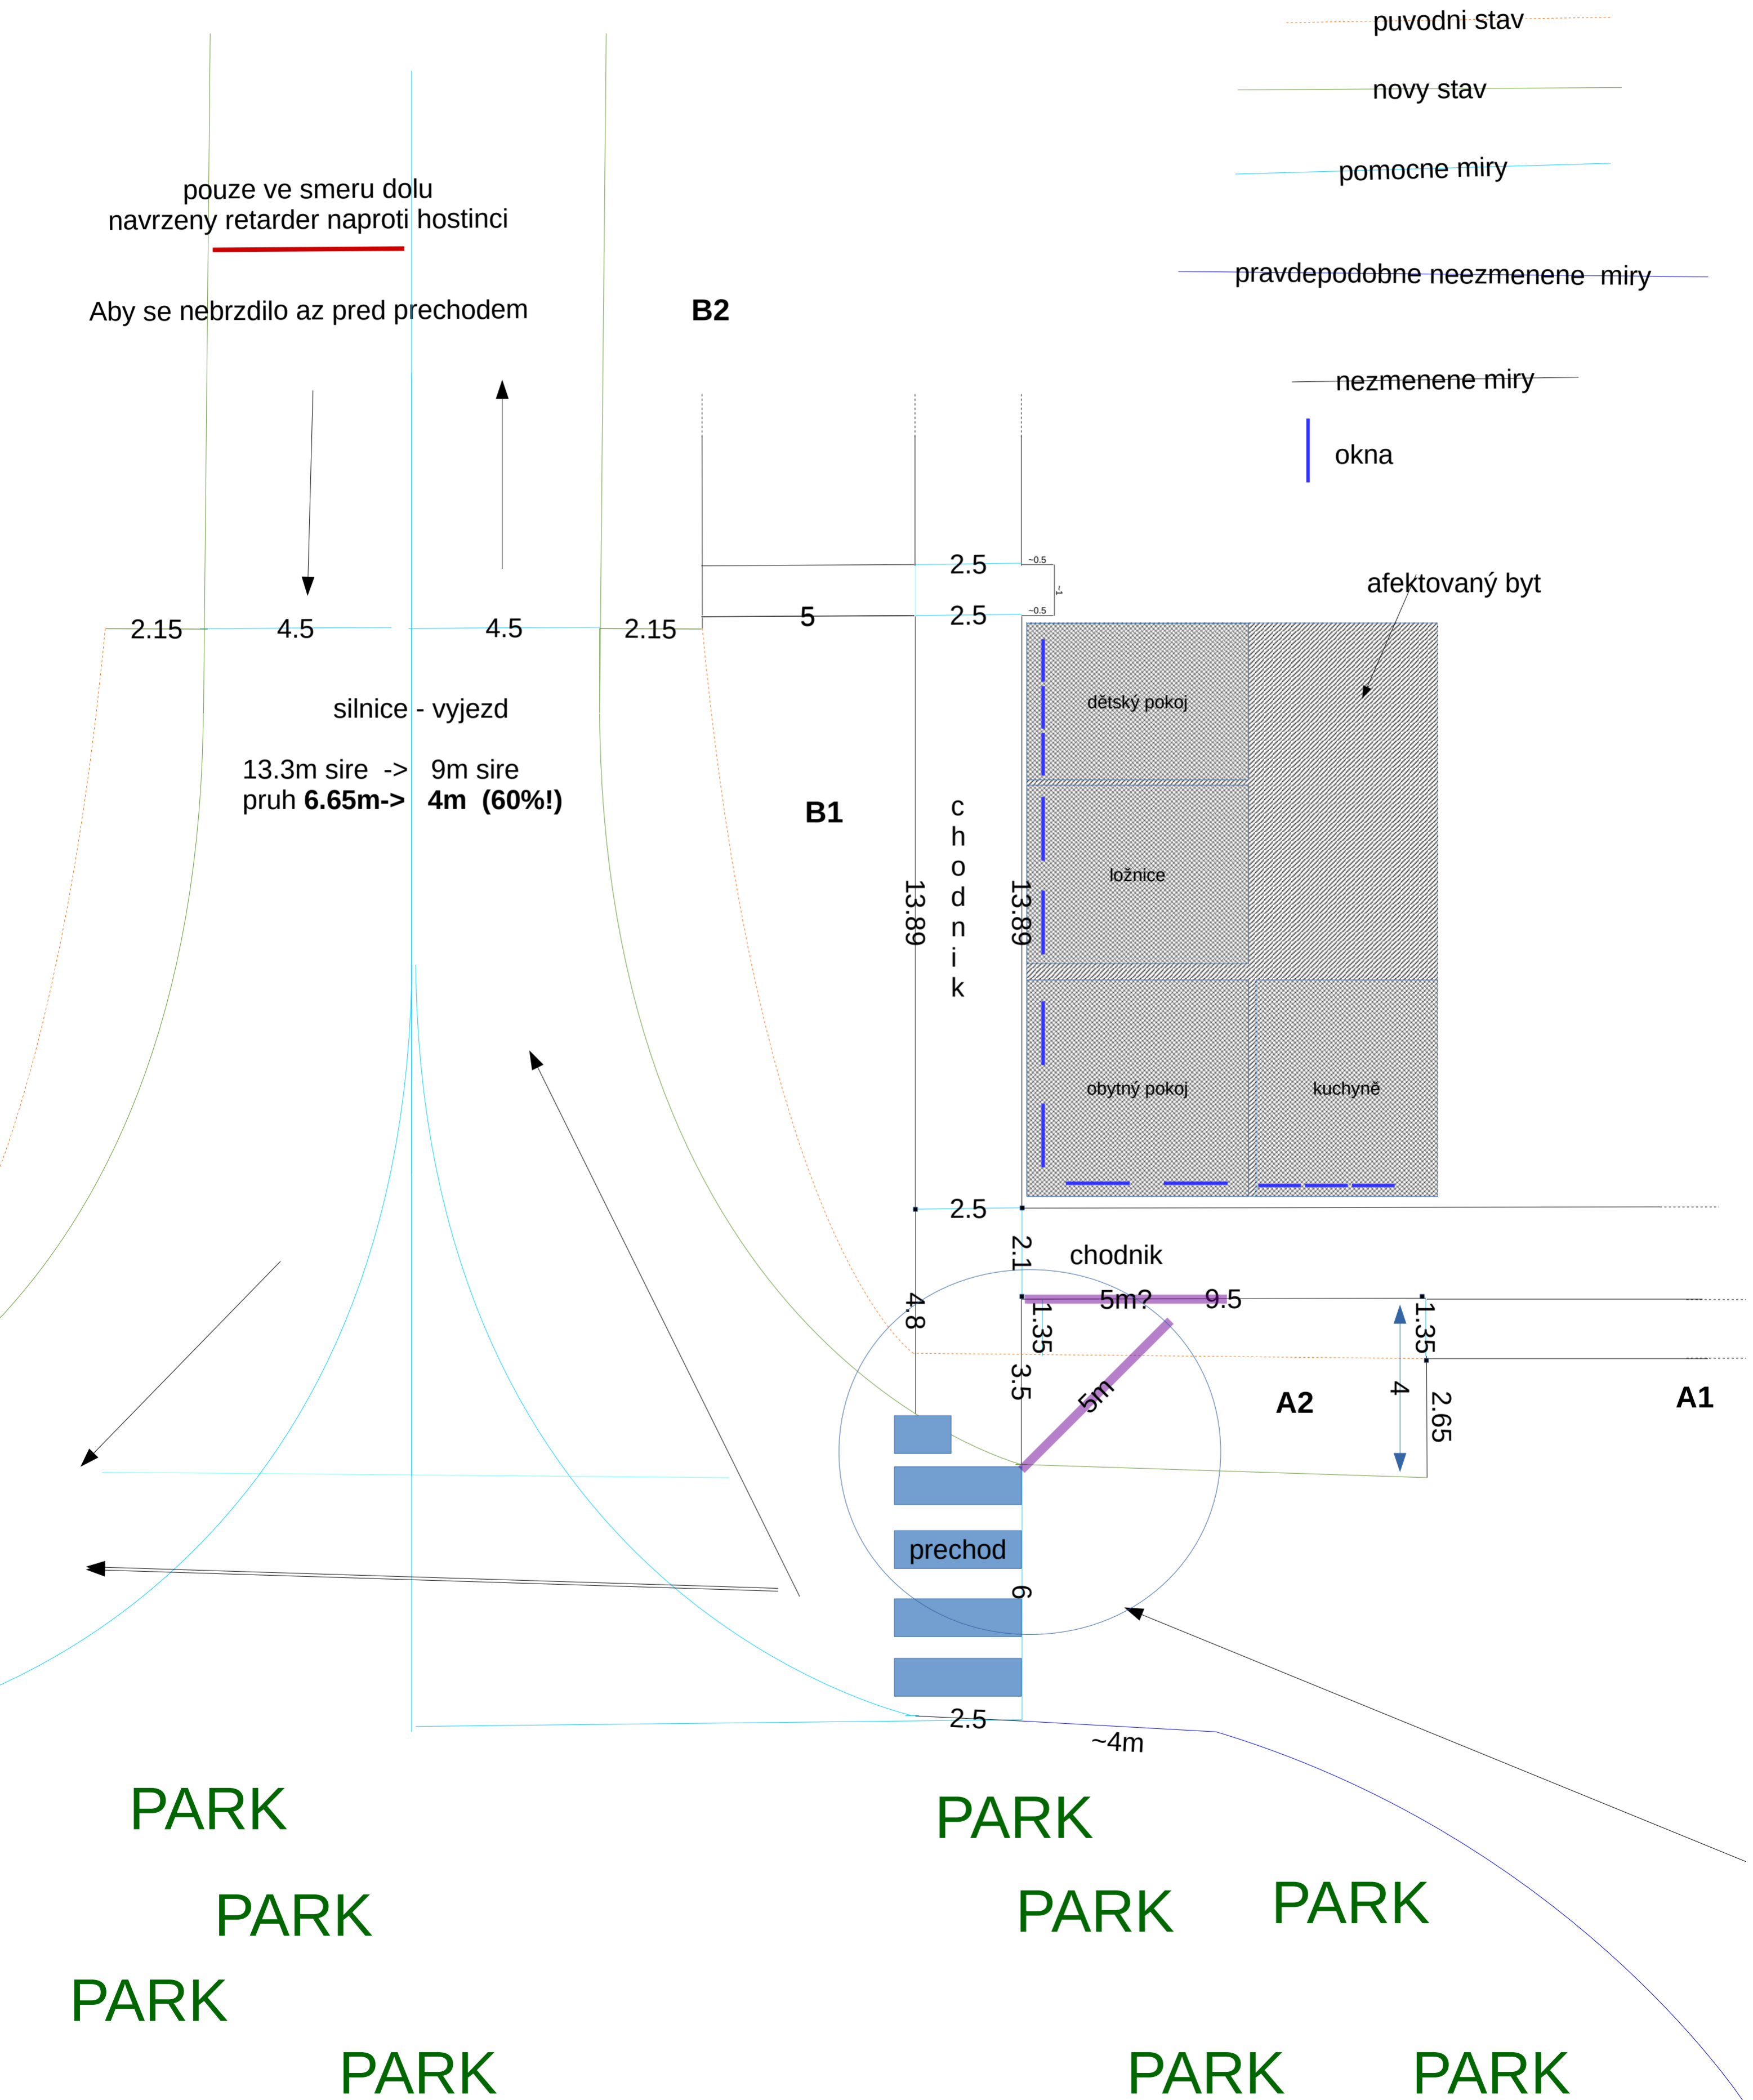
puvodni stav

novy stav

pomocne miry

pravdepodobne neezmenene miry

nezmenene miry

okna

pouze ve smeru dolu
navrzeny retarder naproti hostinci

Aby se nebrzdilo az pred prechodem

B2

2.5
~0.5
~1
~0.5
2.5

afektovaný byt

2.15 4.5 4.5 2.15 5

silnice - vyjezd

13.3m sire -> 9m sire
pruh **6.65m->** **4m (60%!)**

B1

c h o d n i k

13.89

13.89

dětský pokoj

ložnice

obytný pokoj

kuchyně

2.5

2.1

chodnik

4.8

5m?

9.5

1.35

1.35

3.5

5m

A2

4

2.65

A1

prechod

6

2.5

~4m

PARK

PARK

PARK

PARK

PARK

PARK

PARK

PARK

PARK